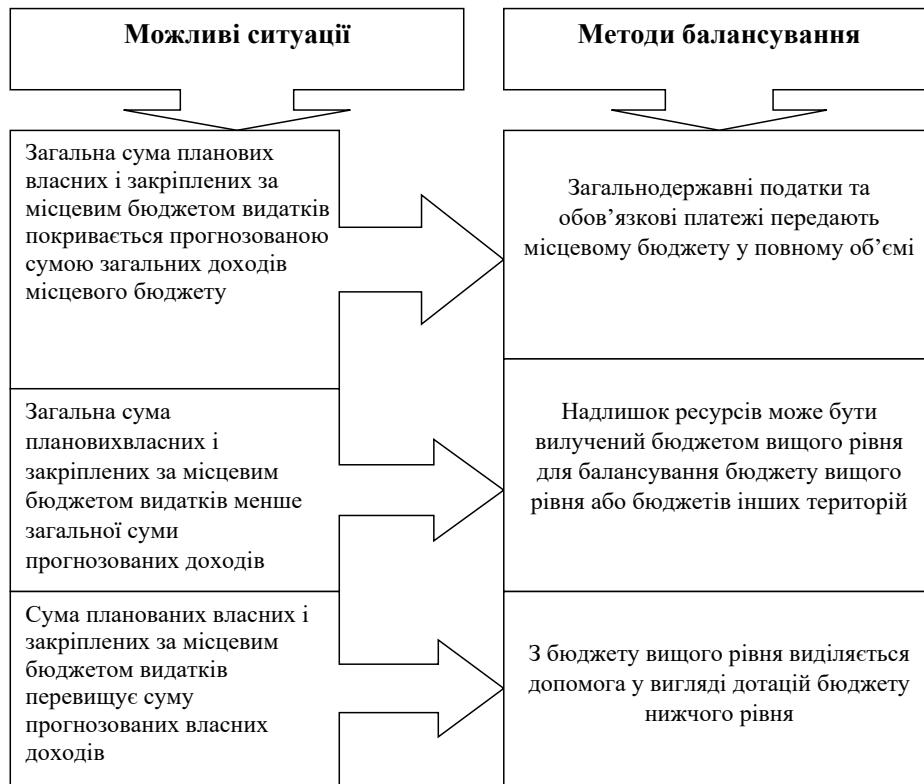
Можливі ситуації

Методи балансування

Загальна сума планових власних і закріплених за місцевим бюджетом видатків покривається прогнозованою сумою загальних доходів місцевого бюджету

Загальнодержавні податки та обов'язкові платежі передають місцевому бюджету у повному об'ємі

Загальна сума плановихвласних і закріплених за місцевим бюджетом видатків менше загальної суми прогнозованих доходів

Надлишок ресурсів може бути вилучений бюджетом вищого рівня для балансування бюджету вищого рівня або бюджетів інших територій

Сума планованих власних і закріплених за місцевим бюджетом видатків перевищує суму прогнозованих власних доходів

З бюджету вищого рівня виділяється допомога у вигляді дотацій бюджету нижчого рівня